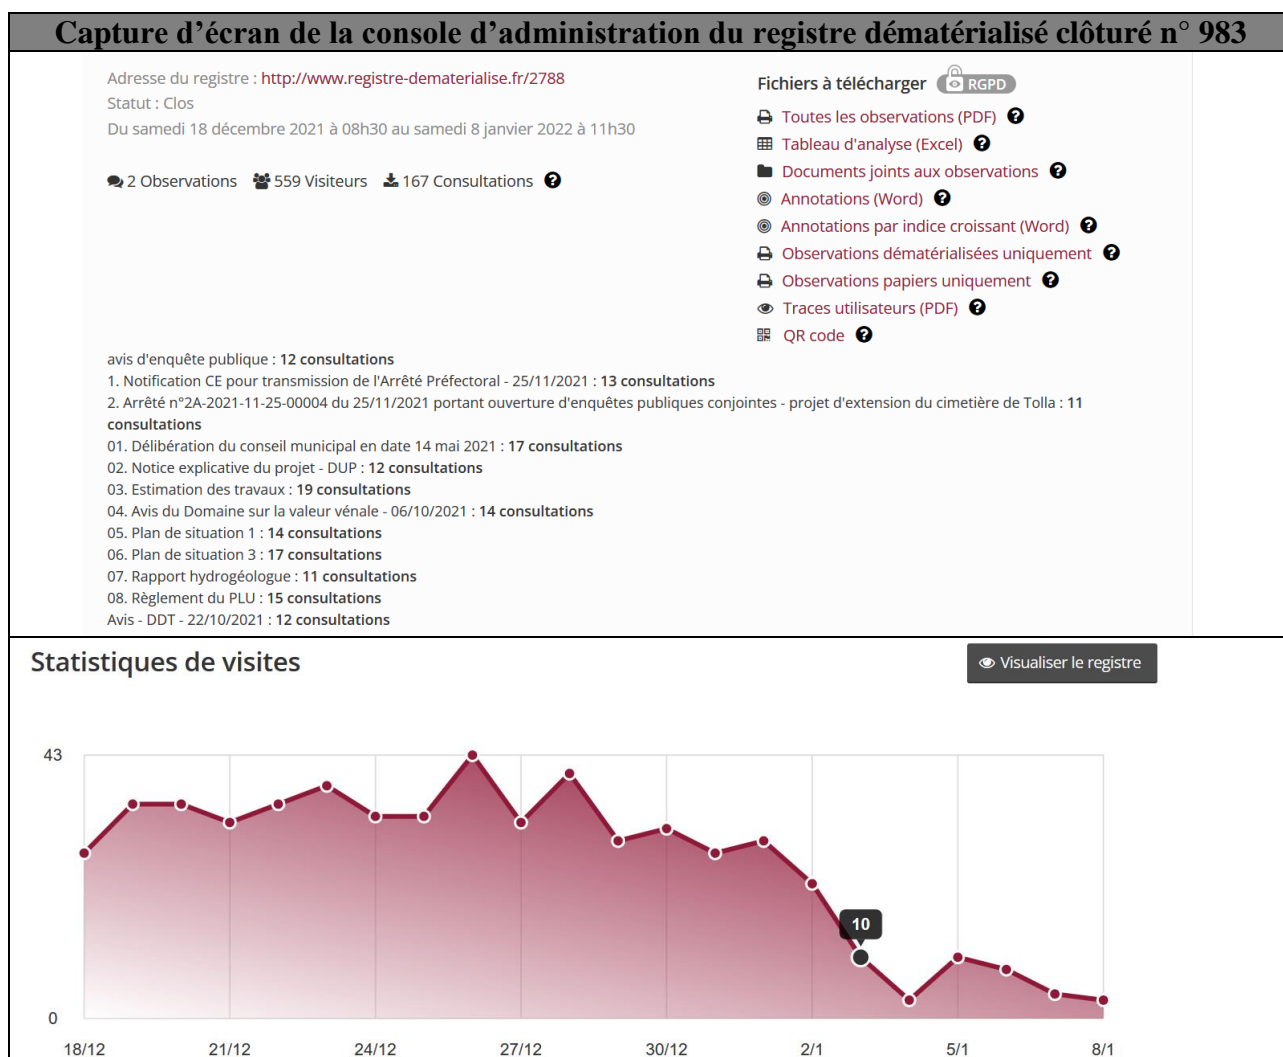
Capture d'écran de la console d'administration du registre dématérialisé clôturé n° 983

Adresse du registre : http://www.registre-dematerialise.fr/2788
Statut : Clos
Du samedi 18 décembre 2021 à 08h30 au samedi 8 janvier 2022 à 11h30

2 Observations 559 Visiteurs 167 Consultations

Fichiers à télécharger RGPD
Toutes les observations (PDF)
Tableau d'analyse (Excel)
Documents joints aux observations
Annotations (Word)
Annotations par indice croissant (Word)
Observations dématérialisées uniquement
Observations papiers uniquement
Traces utilisateurs (PDF)
QR code

avis d'enquête publique : 12 consultations
1. Notification CE pour transmission de l'Arrêté Préfectoral - 25/11/2021 : 13 consultations
2. Arrêté n°2A-2021-11-25-00004 du 25/11/2021 portant ouverture d'enquêtes publiques conjointes - projet d'extension du cimetière de Tolla : 11 consultations
01. Délibération du conseil municipal en date 14 mai 2021 : 17 consultations
02. Notice explicative du projet - DUP : 12 consultations
03. Estimation des travaux : 19 consultations
04. Avis du Domaine sur la valeur vénale - 06/10/2021 : 14 consultations
05. Plan de situation 1 : 14 consultations
06. Plan de situation 3 : 17 consultations
07. Rapport hydrogéologue : 11 consultations
08. Règlement du PLU : 15 consultations
Avis - DDT - 22/10/2021 : 12 consultations

Statistiques de visites

Visualiser le registre

43
0
10
18/12
21/12
24/12
27/12
30/12
2/1
5/1
8/1